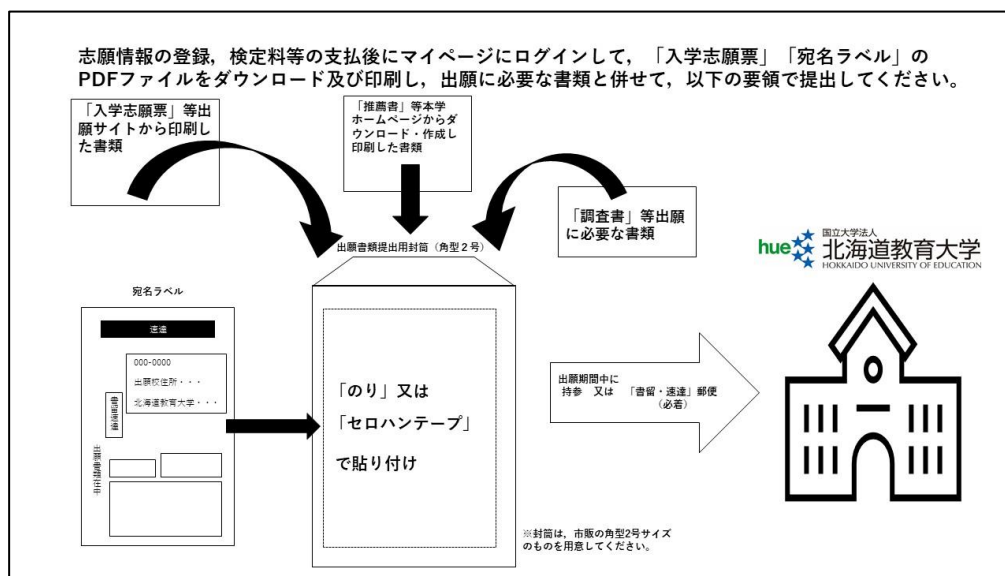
志願情報の登録，検定料等の支払後にマイページにログインして，「入学志願票」「宛名ラベル」のPDFファイルをダウンロード及び印刷し，出願に必要な書類と併せて，以下の要領で提出してください。

「入学志願票」等出願サイトから印刷した書類

「推薦書」等本学ホームページからダウンロード・作成し印刷した書類

「調査書」等出願に必要な書類

出願書類提出用封筒（角型２号）

hue 国立大学法人 北海道教育大学 HOKKAIDO UNIVERSITY OF EDUCATION

宛名ラベル

速達

000-0000
出願校住所・・・
北海道教育大学・・・

書留速達

出願書類在中

「のり」又は
「セロハンテープ」
で貼り付け

出願期間中に
持参　又は　「書留・速達」郵便（必着）

※封筒は，市販の角型2号サイズのものを用意してください。